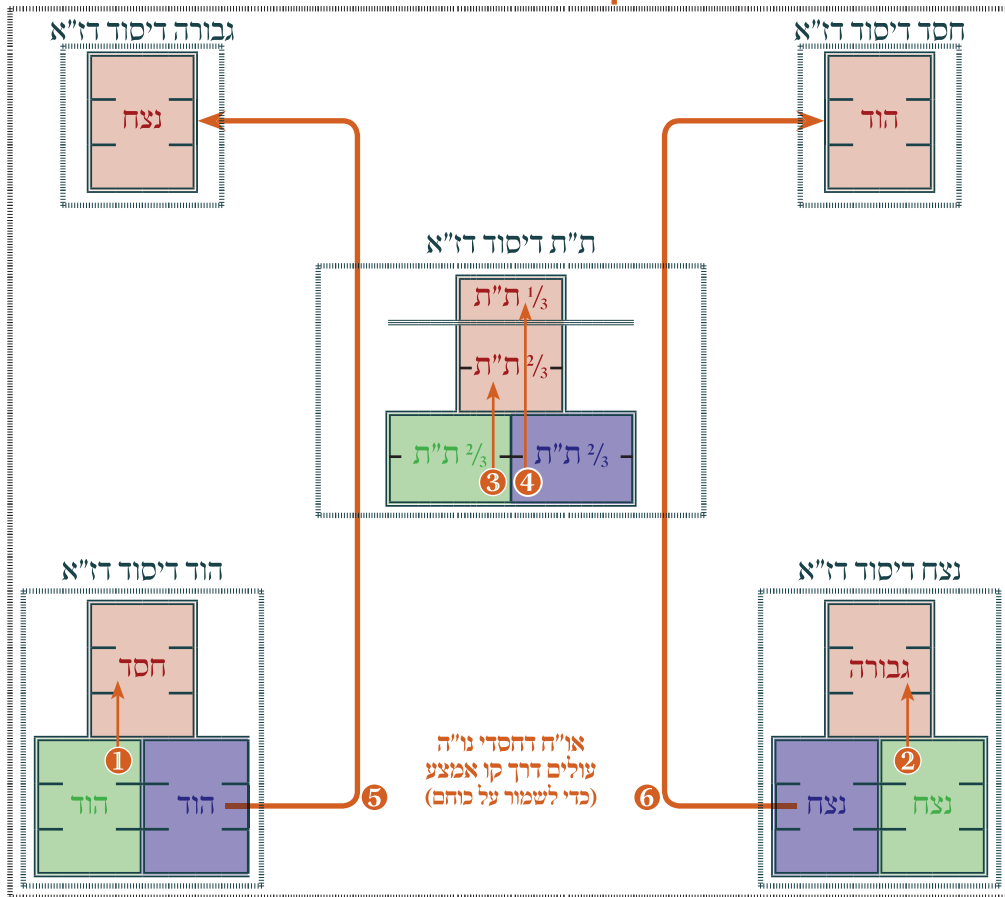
גבורה דיסוד דז"א

נצח

חסד דיסוד דז"א

הוד

ת"ת דיסוד דז"א

$\frac{1}{3}$ ת"ת

$\frac{2}{3}$ ת"ת

$\frac{2}{3}$ ת"ת

$\frac{2}{3}$ ת"ת

3

4

הוד דיסוד דז"א

חסד

1

הוד

הוד

5

או"ח דחסדי נו"ה
עולים דרך קו אמצע
(כדי לשמור על כוחם)

6

נצח דיסוד דז"א

גבורה

2

נצח

נצח